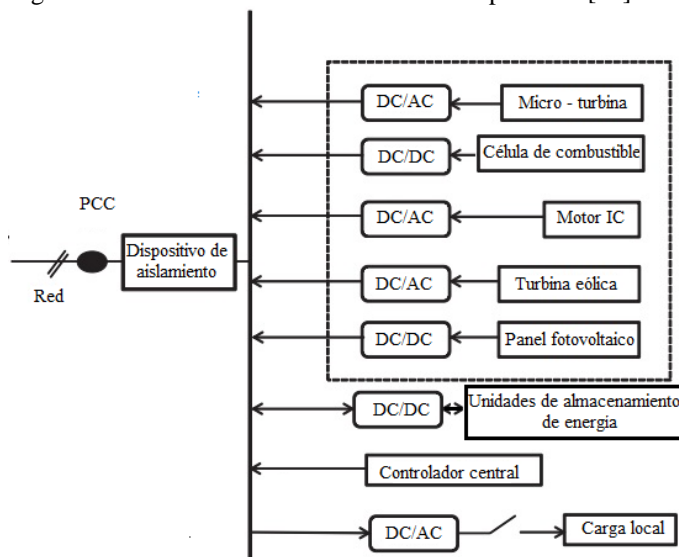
PCC

Red

Dispositivo de aislamiento

DC/AC

Micro - turbina

DC/DC

Célula de combustible

DC/AC

Motor IC

DC/AC

Turbina eólica

DC/DC

Panel fotovoltaico

DC/DC

Unidades de almacenamiento de energía

Controlador central

DC/AC

Carga local